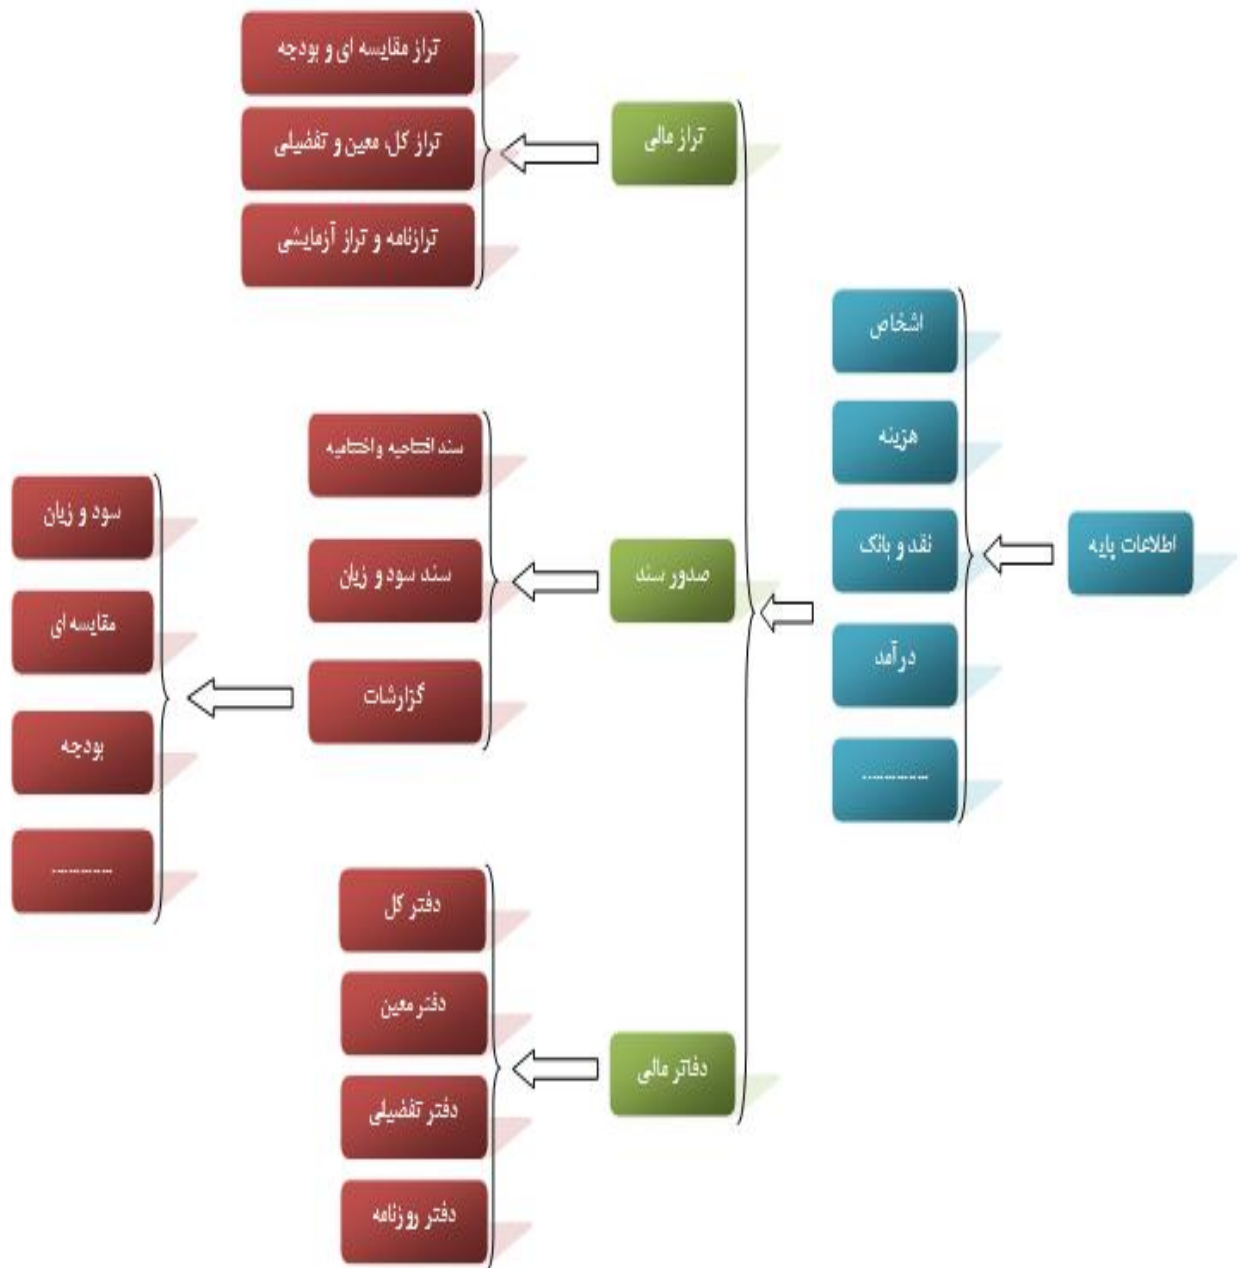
اطلاعات پایه

اشخاص
هزینه
نقد و بانک
درآمد
..........

تراز مالی
تراز مقایسه ای و بودجه
تراز کل معین و تفضیلی
ترازنامه و تراز آزمایشی

صدور سند
سند افتاحیه واختامیه
سند سود و زیان
گزارشات

سود و زیان
مقایسه ای
بودجه
..........

دفاتر مالی
دفتر کل
دفتر معین
دفتر تفضیلی
دفتر روزنامه